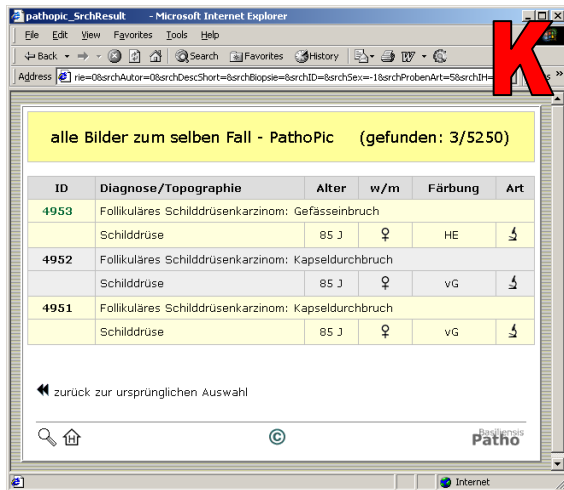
pathopic_SrchResult - Microsoft Internet Explorer

File Edit View Favorites Tools Help

Back Search Favorites History

Address rie=0&srchAutor=0&srchDescShort=&srchBiopsie=&srchID=&srchSex=-1&srchProbenArt=5&srchIH=

K

alle Bilder zum selben Fall - PathoPic (gefunden: 3/5250)

| ID | Diagnose/Topographie | Alter | w/m | Färbung | Art |
|---|---|---|---|---|---|
| 4953 | Follikuläres Schilddrüsenkarzinom: Gefässeinbruch | | | | |
| | Schilddrüse | 85 J | ♀ | HE | |
| 4952 | Follikuläres Schilddrüsenkarzinom: Kapseldurchbruch | | | | |
| | Schilddrüse | 85 J | ♀ | vG | |
| 4951 | Follikuläres Schilddrüsenkarzinom: Kapseldurchbruch | | | | |
| | Schilddrüse | 85 J | ♀ | vG | |

zurück zur ursprünglichen Auswahl

©

Basiliensis Patho

Internet